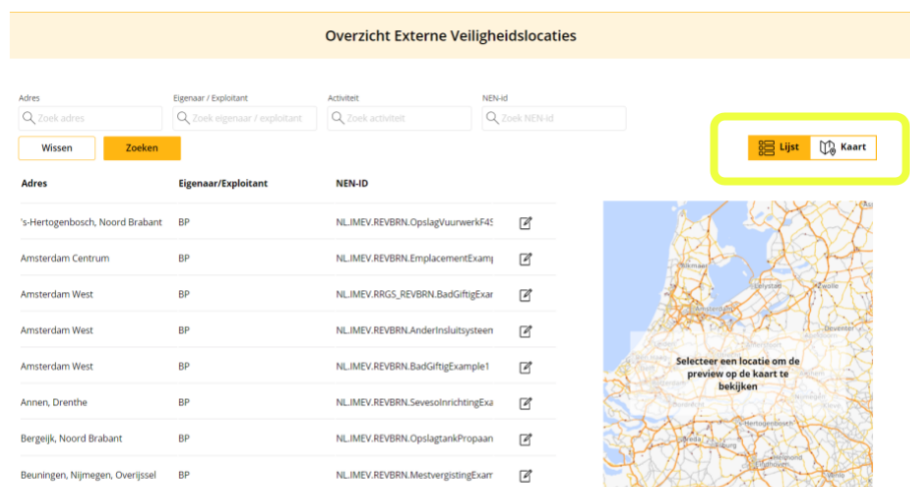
Overzicht Externe Veiligheidslocaties

Adres
Zoek adres

Eigenaar / Exploitant
Zoek eigenaar / exploitant

Activiteit
Zoek activiteit

NEN-id
Zoek NEN-id

Wissen

Zoeken

Lijst

Kaart

| Adres | Eigenaar/Exploitant | NEN-ID |
|---|---|---|
| 's-Hertogenbosch, Noord Brabant | BP | NL.IMEV.REVBRN.OpslagVuurwerkF45 |
| Amsterdam Centrum | BP | NL.IMEV.REVBRN.EmplacementExamp |
| Amsterdam West | BP | NL.IMEV.RRGS_REVBRN.BadGiftigExar |
| Amsterdam West | BP | NL.IMEV.REVBRN.AnderInsluitsysteen |
| Amsterdam West | BP | NL.IMEV.REVBRN.BadGiftigExample1 |
| Annen, Drenthe | BP | NL.IMEV.REVBRN.SevesoInrichtingExa |
| Bergeijk, Noord Brabant | BP | NL.IMEV.REVBRN.OpslagtankPropaan |
| Beuningen, Nijmegen, Overijssel | BP | NL.IMEV.REVBRN.MestvergistingExam |

Selecteer een locatie om de preview op de kaart te bekijken

's-Hertogenbosch